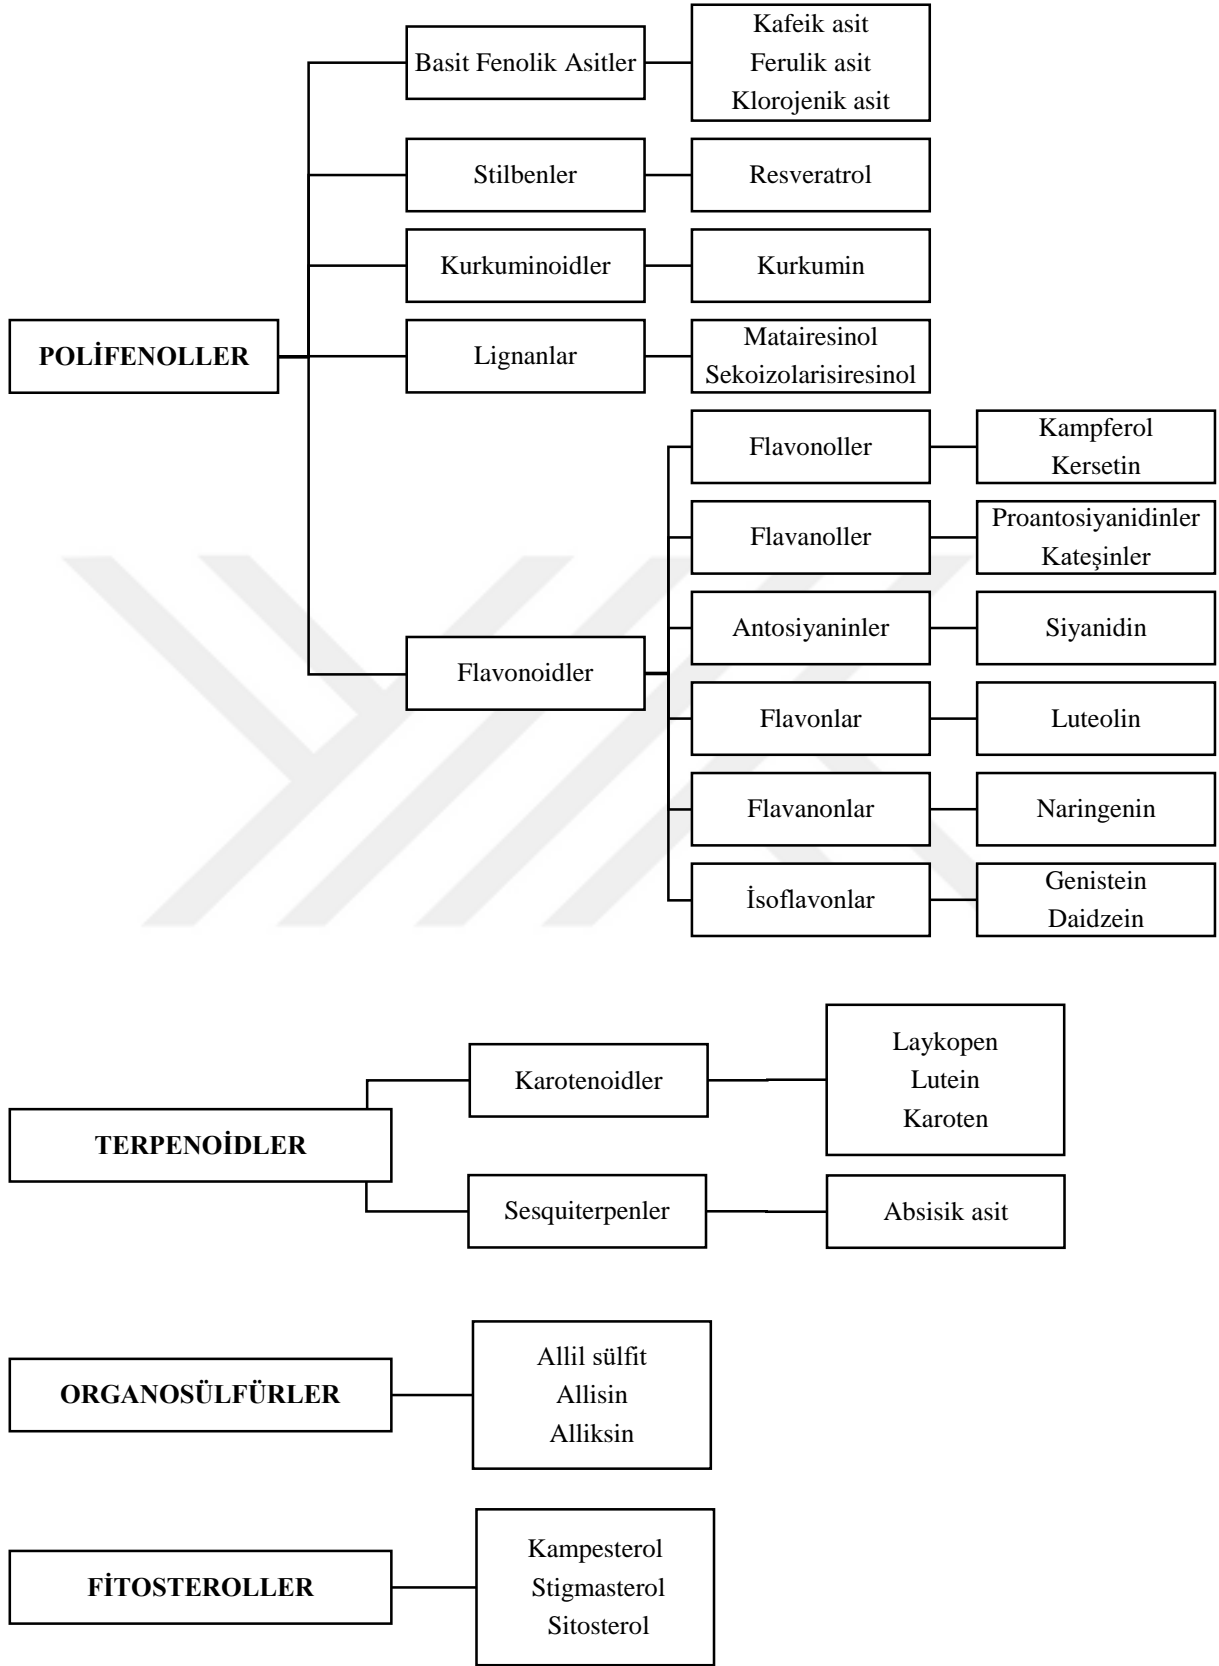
POLİFENOLLER

Basit Fenolik Asitler

Kafeik asit
Ferulik asit
Klorojenik asit

Stilbenler

Resveratrol

Kurkuminoidler

Kurkumin

Lignanlar

Matairesinol
Sekoizolarisiresinol

Flavonoidler

Flavonoller

Kampferol
Kersetin

Flavanoller

Proantosiyanidinler
Kateşinler

Antosiyaninler

Siyanidin

Flavonlar

Luteolin

Flavanonlar

Naringenin

İsoflavonlar

Genistein
Daidzein

TERPENOİDLER

Karotenoidler

Laykopen
Lutein
Karoten

Sesquiterpenler

Absisik asit

ORGANOSÜLFÜRLER

Allil sülfit
Allisin
Alliksin

FİTOSTEROLLER

Kampesterol
Stigmasterol
Sitosterol